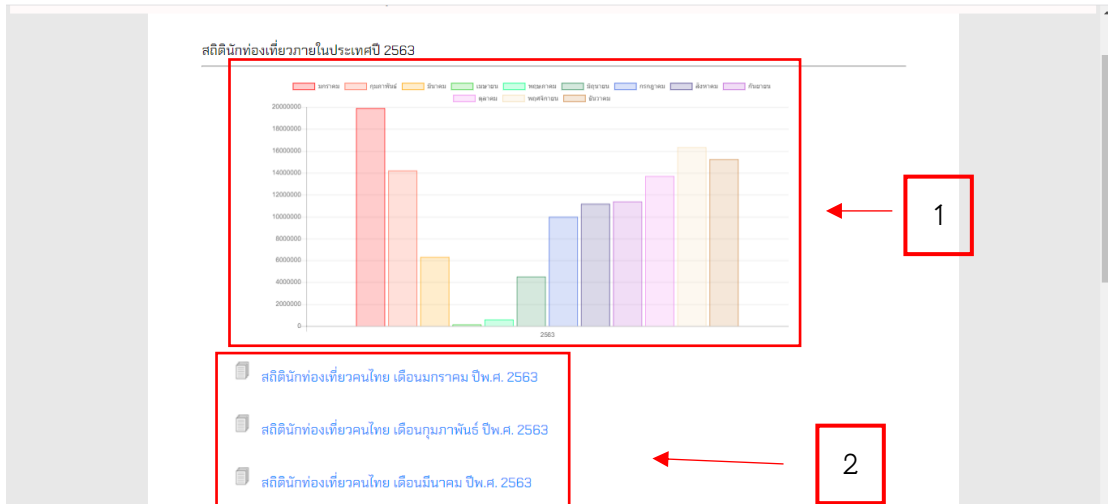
สถิตินักท่องเที่ยวภายในประเทศปี 2563

มกราคม กุมภาพันธ์ มีนาคม เมษายน พฤษภาคม มิถุนายน กรกฎาคม สิงหาคม กันยายน ตุลาคม พฤศจิกายน ธันวาคม

20000000
18000000
16000000
14000000
12000000
10000000
8000000
6000000
4000000
2000000
0

2563

1

สถิตินักท่องเที่ยวคนไทย เดือนมกราคม ปีพ.ศ. 2563

สถิตินักท่องเที่ยวคนไทย เดือนกุมภาพันธ์ ปีพ.ศ. 2563

สถิตินักท่องเที่ยวคนไทย เดือนมีนาคม ปีพ.ศ. 2563

2